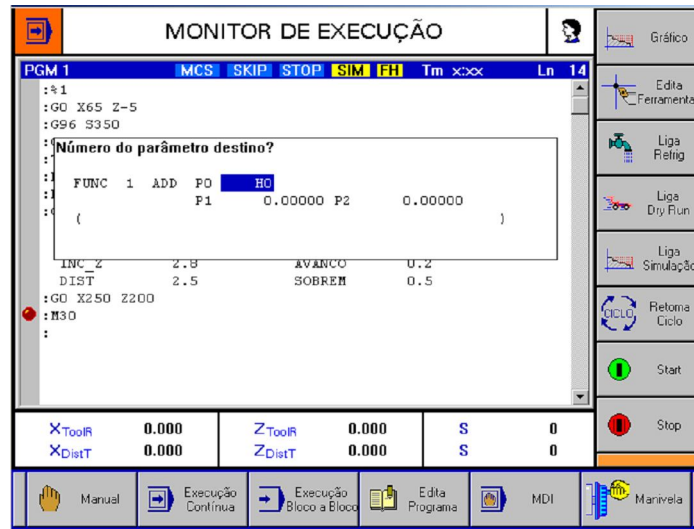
MONITOR DE EXECUÇÃO

PGM 1 MCS SKIP STOP SIM FH Tm x:xx Ln 14

:%1
:G0 X65 Z-5
:G96 S350
:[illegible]
:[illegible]
:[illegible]
:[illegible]

Número do parâmetro destino?

FUNC 1 ADD P0 H0
P1 0.00000 P2 0.00000
( )

INC_Z 2.8 AVANCO 0.2
DIST 2.5 SOBREM 0.5
:G0 X250 Z200
:M30
:

$X_{ToolR}$ 0.000 $Z_{ToolR}$ 0.000 S 0
$X_{DistT}$ 0.000 $Z_{DistT}$ 0.000 S 0

Gráfico
Edita Ferramenta
Liga Refrig
Liga Dry Run
Liga Simulação
CICLO Retoma Ciclo
Start
Stop

Manual
Execução Contínua
Execução Bloco a Bloco
Edita Programa
MDI
Manivela